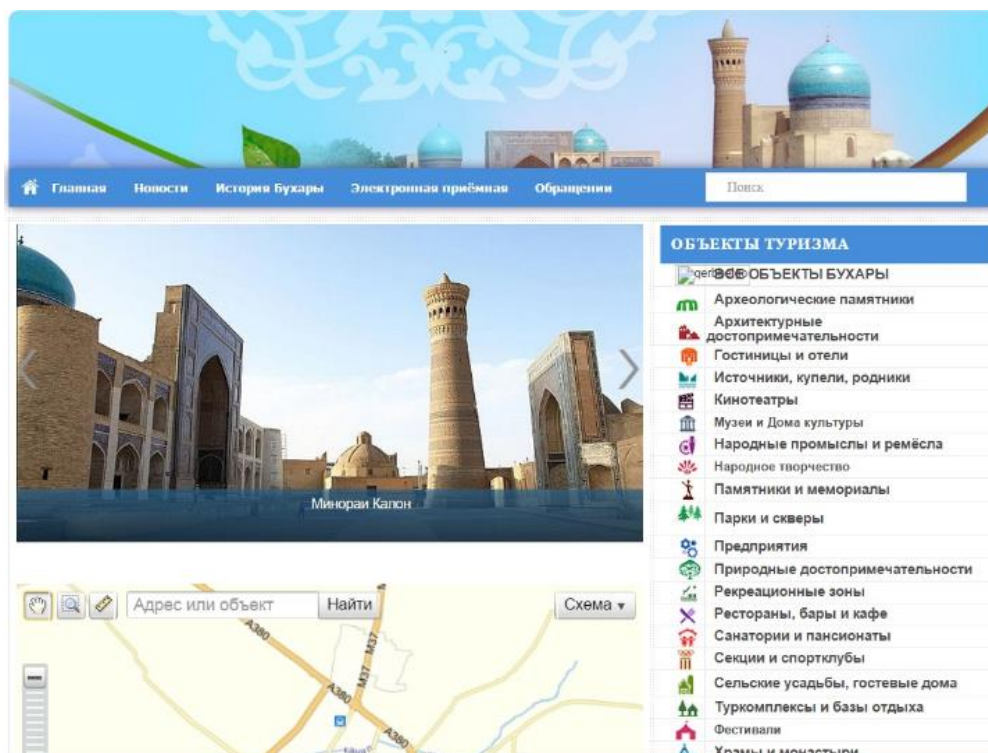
Главная Новости История Бухары Электронная приёмная Обращения

Поиск

ОБЪЕКТЫ ТУРИЗМА

ger ВСЕ ОБЪЕКТЫ БУХАРЫ
Археологические памятники
Архитектурные достопримечательности
Гостиницы и отели
Источники, купели, родники
Кинотеатры
Музеи и Дома культуры
Народные промыслы и ремёсла
Народное творчество
Памятники и мемориалы
Парки и скверы
Предприятия
Природные достопримечательности
Рекреационные зоны
Рестораны, бары и кафе
Санатории и пансионаты
Секции и спортклубы
Сельские усадьбы, гостевые дома
Туркомплексы и базы отдыха
Фестивали
Храмы и монастыри

Минораи Калон

Адрес или объект Найти Схема

A380 M37 A380 A380 A380